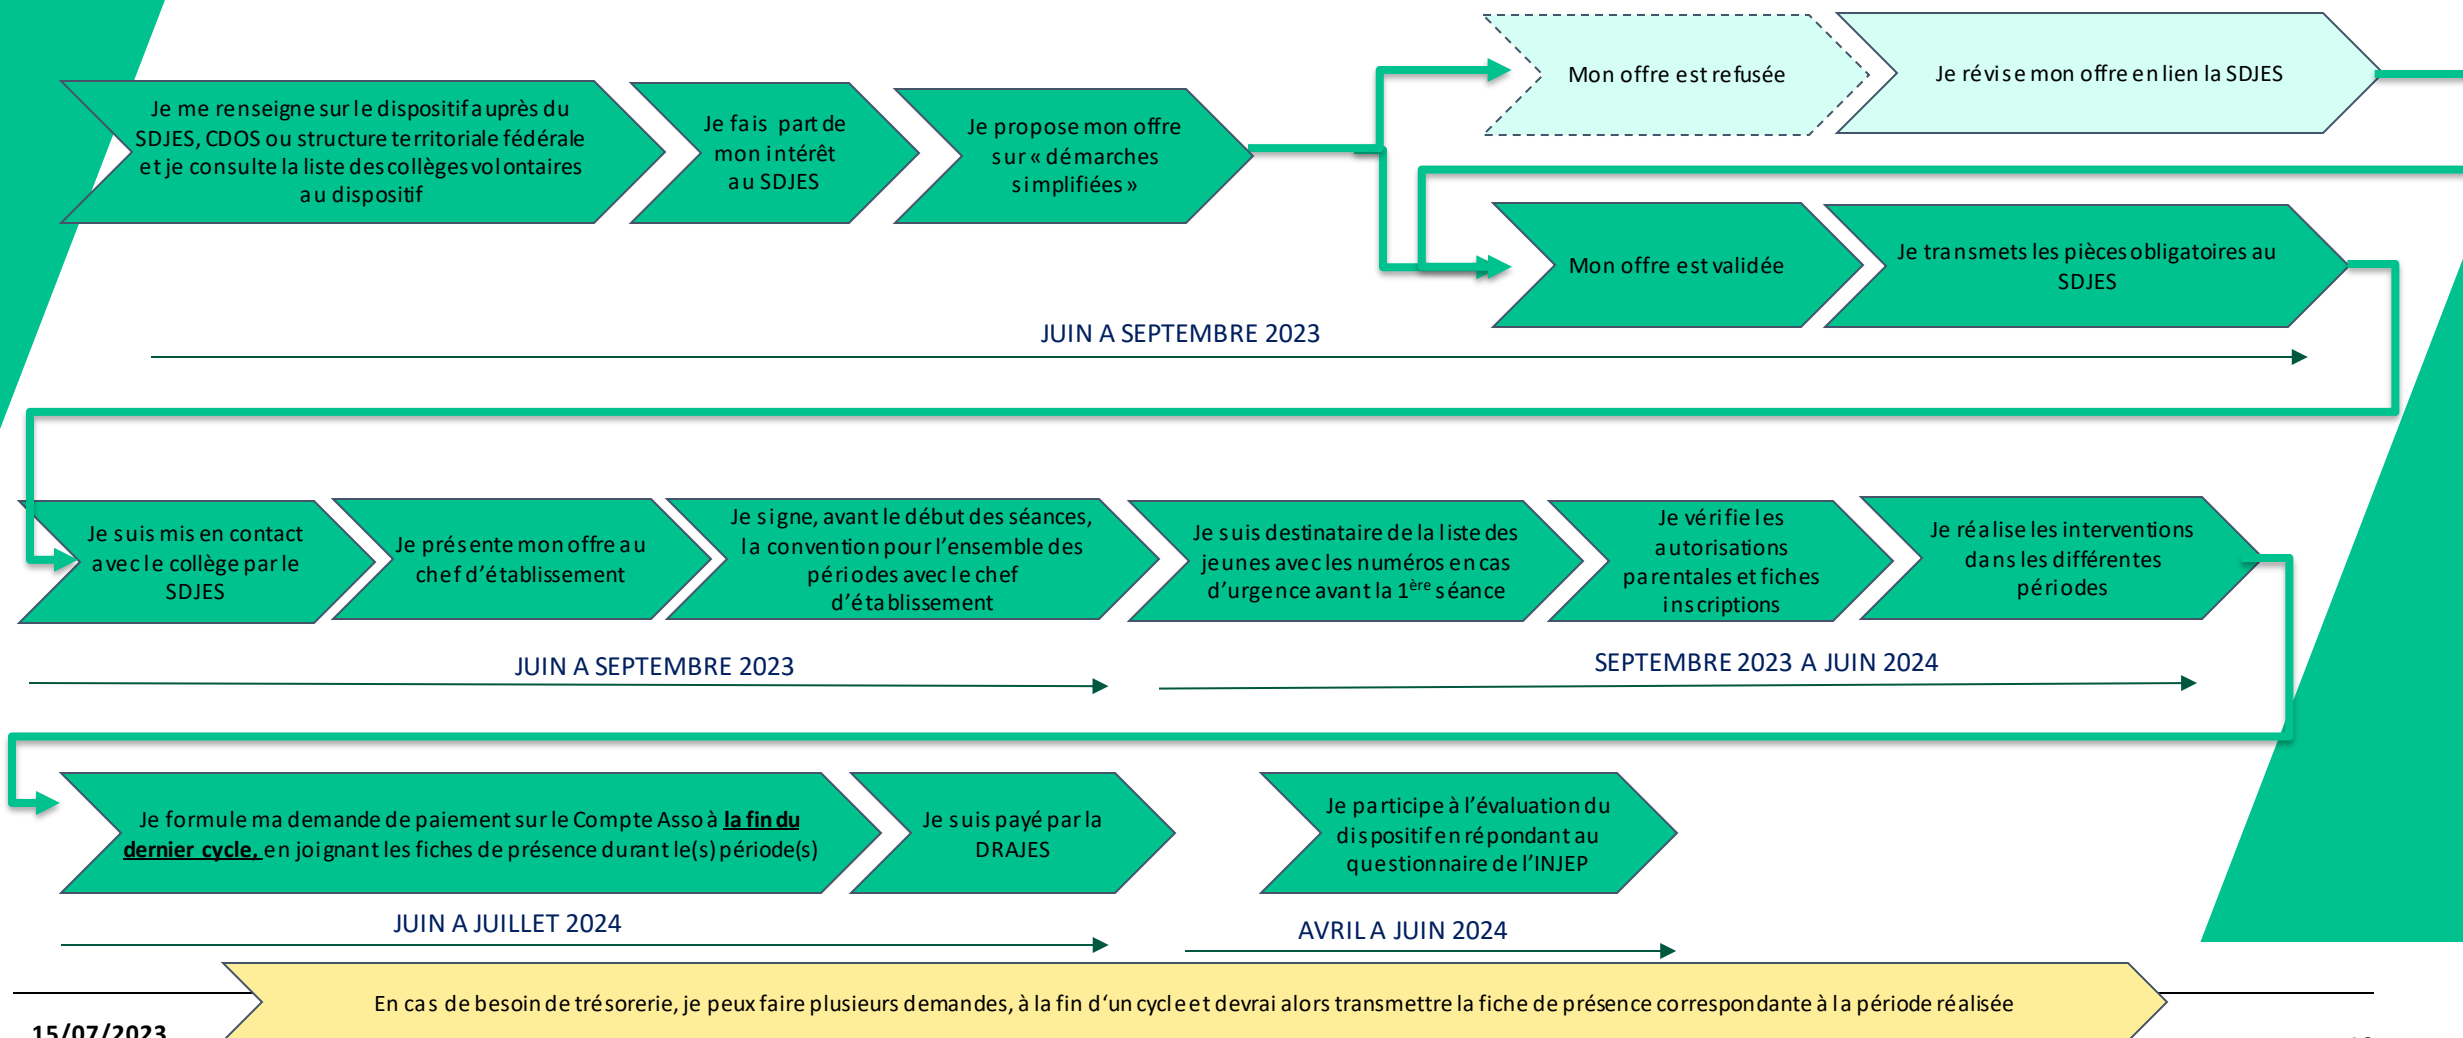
Je me renseigne sur le dispositif auprès du SDJES, CDOS ou structure territoriale fédérale et je consulte la liste des collèges volontaires au dispositif

Je fais part de mon intérêt au SDJES

Je propose mon offre sur « démarches simplifiées »

Mon offre est refusée

Je révise mon offre en lien la SDJES

Mon offre est validée

Je transmets les pièces obligatoires au SDJES

JUIN A SEPTEMBRE 2023

Je suis mis en contact avec le collège par le SDJES

Je présente mon offre au chef d'établissement

Je signe, avant le début des séances, la convention pour l'ensemble des périodes avec le chef d'établissement

Je suis destinataire de la liste des jeunes avec les numéros en cas d'urgence avant la $1^{ère}$ séance

Je vérifie les autorisations parentales et fiches inscriptions

Je réalise les interventions dans les différentes périodes

JUIN A SEPTEMBRE 2023

SEPTEMBRE 2023 A JUIN 2024

Je formule ma demande de paiement sur le Compte Asso à la fin du dernier cycle, en joignant les fiches de présence durant le(s) période(s)

Je suis payé par la DRAJES

Je participe à l'évaluation du dispositif en répondant au questionnaire de l'INJEP

JUIN A JUILLET 2024

AVRIL A JUIN 2024

En cas de besoin de trésorerie, je peux faire plusieurs demandes, à la fin d'un cycle et devrai alors transmettre la fiche de présence correspondante à la période réalisée

15/07/2023